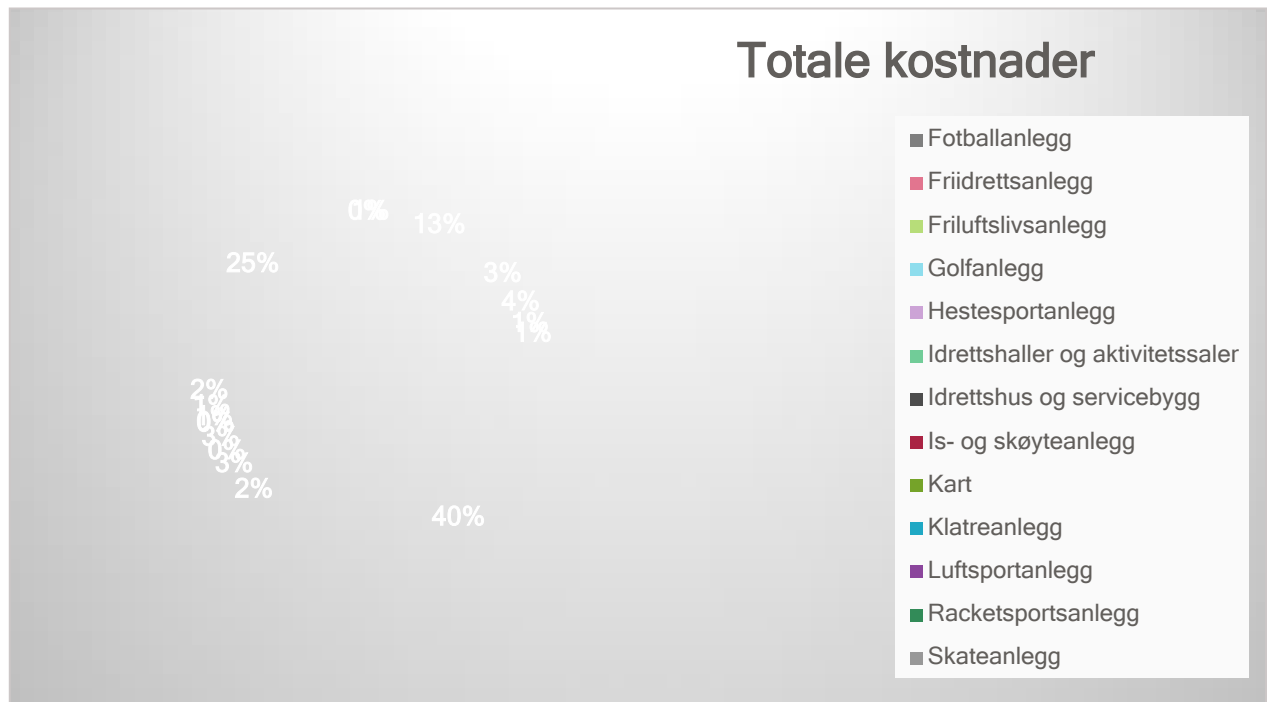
Totale kostnader

0% 1% 13%
25%
3%
4%
1%
1%
2%
1%
0%
3%
0%
3%
2%
40%

Fotballanlegg
Friidrettsanlegg
Friluftslivsanlegg
Golfanlegg
Hestesportanlegg
Idrettshaller og aktivitetssaler
Idrettshus og servicebygg
Is- og skøyteanlegg
Kart
Klatreanlegg
Luftsportanlegg
Racketsportsanlegg
Skateanlegg